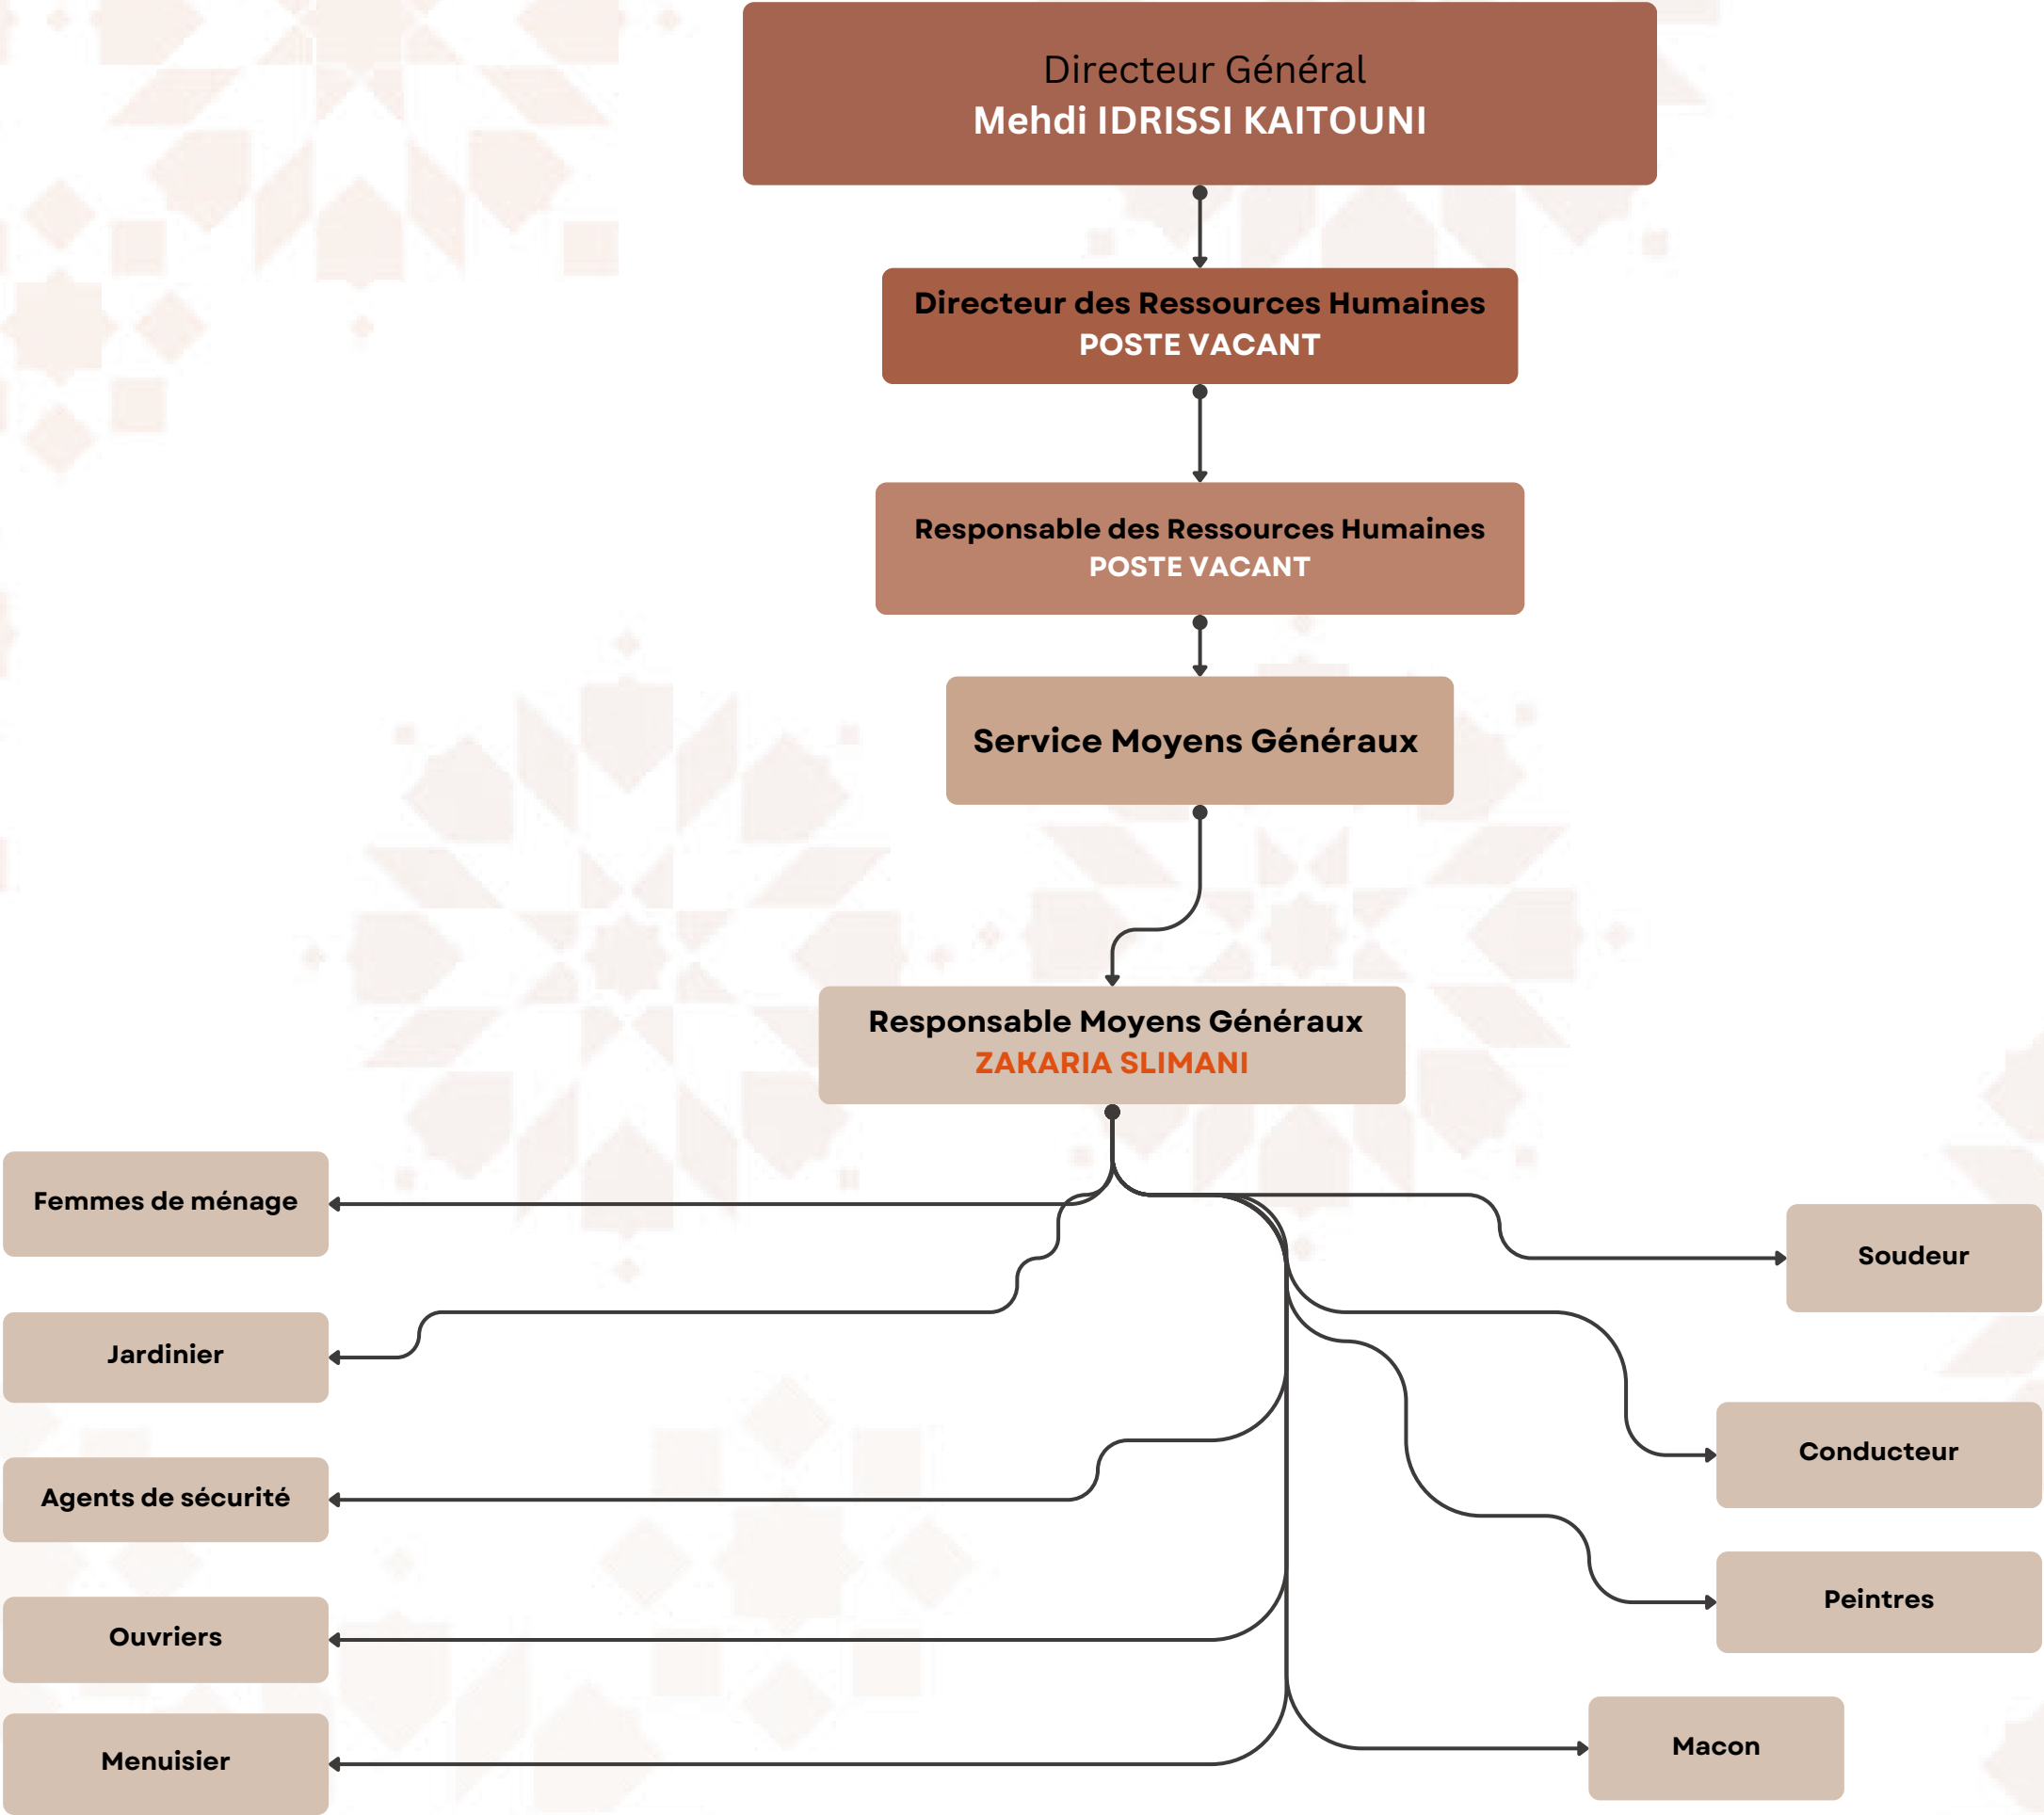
Directeur Général
Mehdi IDRISSI KAITOUNI

Directeur des Ressources Humaines
POSTE VACANT

Responsable des Ressources Humaines
POSTE VACANT

Service Moyens Généraux

Responsable Moyens Généraux
ZAKARIA SLIMANI

Femmes de ménage

Jardinier

Agents de sécurité

Ouvriers

Menuisier

Soudeur

Conducteur

Peintres

Macon